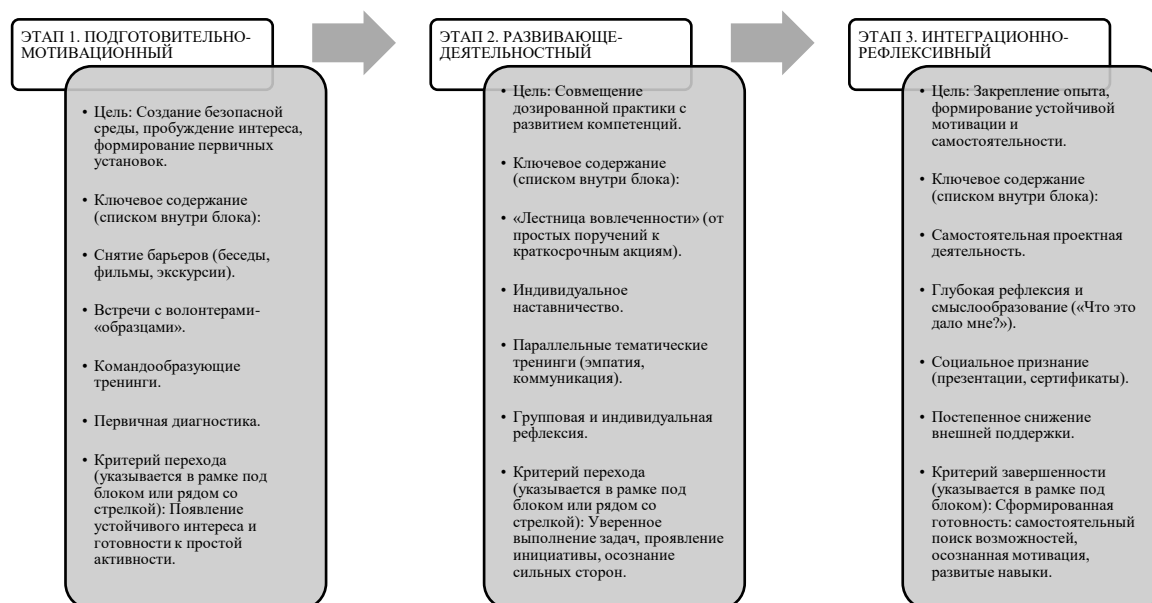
ЭТАП 1. ПОДГОТОВИТЕЛЬНО-МОТИВАЦИОННЫЙ

• Цель: Создание безопасной среды, пробуждение интереса, формирование первичных установок.

• Ключевое содержание (списком внутри блока):

• Снятие барьеров (беседы, фильмы, экскурсии).

• Встречи с волонтерами-«образцами».

• Командообразующие тренинги.

• Первичная диагностика.

• Критерий перехода (указывается в рамке под блоком или рядом со стрелкой): Появление устойчивого интереса и готовности к простой активности.

ЭТАП 2. РАЗВИВАЮЩЕ-ДЕЯТЕЛЬНОСТНЫЙ

• Цель: Совмещение дозированной практики с развитием компетенций.

• Ключевое содержание (списком внутри блока):

• «Лестница вовлеченности» (от простых поручений к краткосрочным акциям).

• Индивидуальное наставничество.

• Параллельные тематические тренинги (эмпатия, коммуникация).

• Групповая и индивидуальная рефлексия.

• Критерий перехода (указывается в рамке под блоком или рядом со стрелкой): Уверенное выполнение задач, проявление инициативы, осознание сильных сторон.

ЭТАП 3. ИНТЕГРАЦИОННО-РЕФЛЕКСИВНЫЙ

• Цель: Закрепление опыта, формирование устойчивой мотивации и самостоятельности.

• Ключевое содержание (списком внутри блока):

• Самостоятельная проектная деятельность.

• Глубокая рефлексия и смыслообразование («Что это дало мне?»).

• Социальное признание (презентации, сертификаты).

• Постепенное снижение внешней поддержки.

• Критерий завершенности (указывается в рамке под блоком): Сформированная готовность: самостоятельный поиск возможностей, осознанная мотивация, развитые навыки.